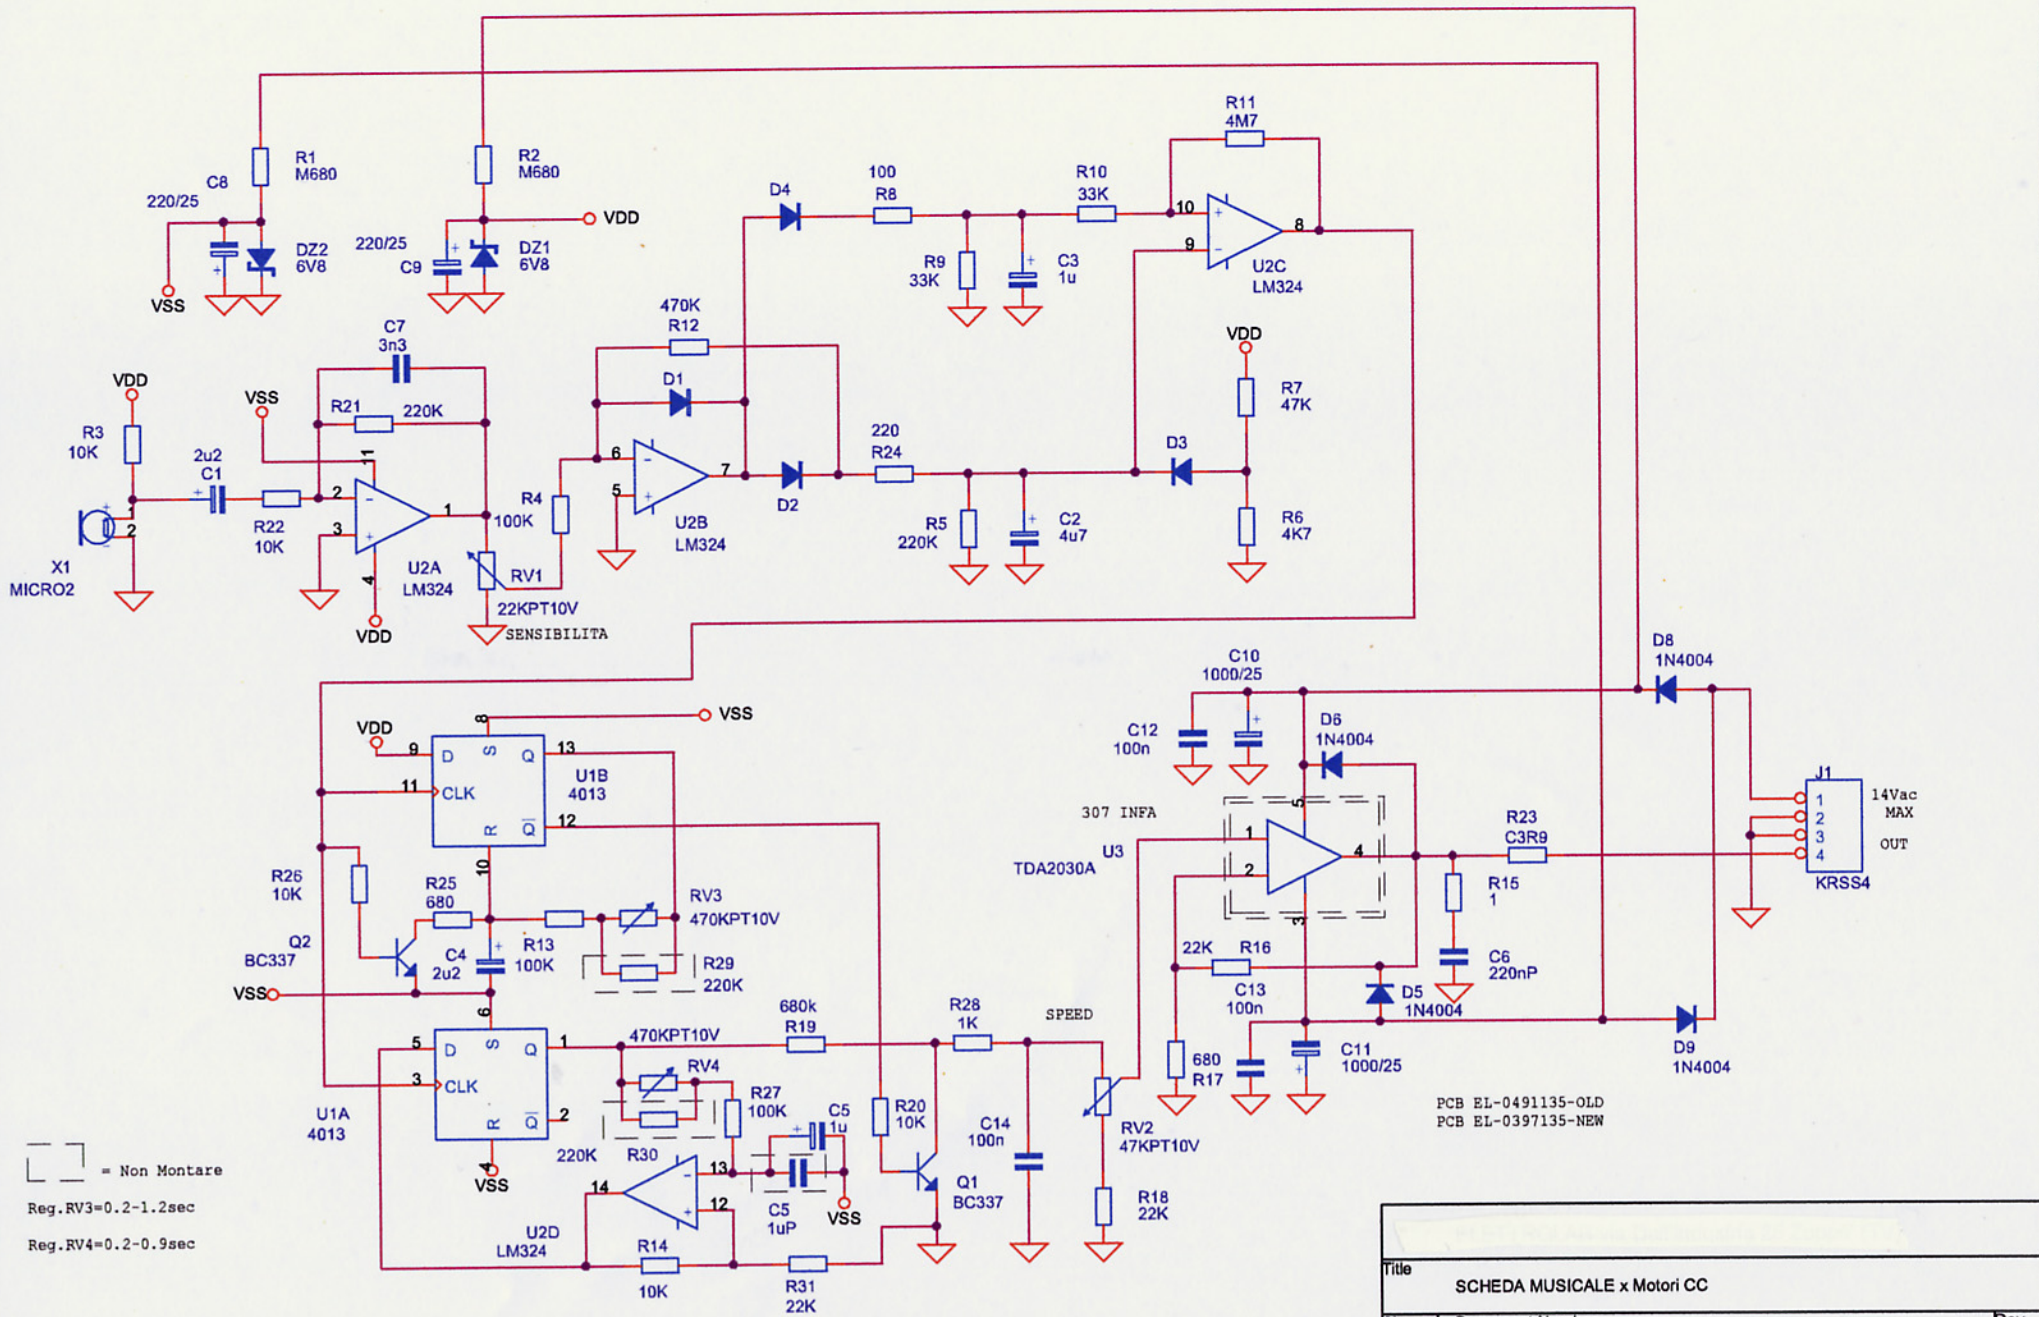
R1
M680
C8
220/25
DZ2
6V8
VSS
R2
M680
VDD
220/25
C9
DZ1
6V8
D4
100
R8
R10
33K
R11
4M7
10
9
8
U2C
LM324
R9
33K
C3
1u
470K
R12
D1
C7
3n3
VSS
R21
220K
VDD
R3
10K
2u2
C1
2
11
3
4
1
U2A
LM324
VDD
R22
10K
X1
MICRO2
R4
100K
RV1
22KPT10V
SENSIBILITA
6
5
7
U2B
LM324
D2
220
R24
R5
220K
C2
4u7
D3
VDD
R7
47K
R6
4K7
D8
1N4004
C10
1000/25
C12
100n
D6
1N4004
VSS
VDD
8
9
13
D
S
Q
CLK
R
Q
11
12
10
U1B
4013
307 INFA
U3
TDA2030A
1
2
5
4
3
R23
C3R9
R15
1
C6
220nP
J1
1
2
3
4
14Vac
MAX
OUT
KRSS4
R26
10K
R25
680
Q2
BC337
C4
2u2
R13
100K
RV3
470KPT10V
R29
220K
VSS
22K
R16
C13
100n
D5
1N4004
6
5
3
D
S
Q
CLK
R
Q
1
2
470KPT10V
RV4
680k
R19
R28
1K
SPEED
680
R17
C11
1000/25
D9
1N4004
U1A
4013
4
VSS
R27
100K
C5
1u
R20
10K
C14
100n
RV2
47KPT10V
PCB EL-0491135-OLD
PCB EL-0397135-NEW
= Non Montare
Reg.RV3=0.2-1.2sec
Reg.RV4=0.2-0.9sec
220K
R30
13
14
12
C5
1uP
VSS
Q1
BC337
R18
22K
U2D
LM324
R14
10K
R31
22K
Title
SCHEDA MUSICALE x Motori CC